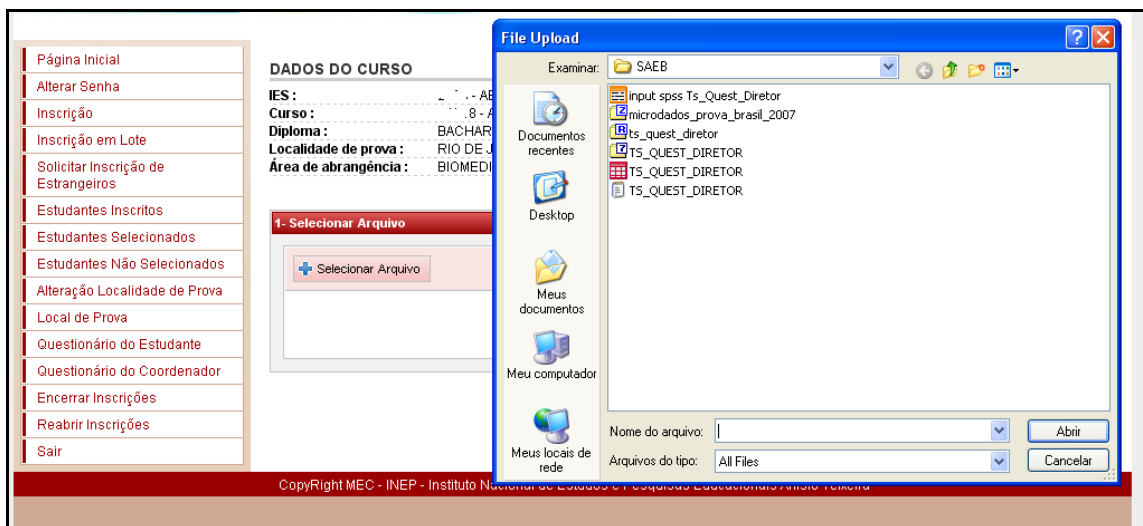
Página Inicial
Alterar Senha
Inscrição
Inscrição em Lote
Solicitar Inscrição de Estrangeiros
Estudantes Inscritos
Estudantes Selecionados
Estudantes Não Selecionados
Alteração Localidade de Prova
Local de Prova
Questionário do Estudante
Questionário do Coordenador
Encerrar Inscrições
Reabrir Inscrições
Sair

DADOS DO CURSO

| | |
|---|---|
| IES : | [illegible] - AB |
| Curso : | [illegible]8 - A |
| Diploma : | BACHAR |
| Localidade de prova : | RIO DE J |
| Área de abrangência : | BIOMEDI |

1- Selecionar Arquivo

Selecionar Arquivo

File Upload

Examinar: SAEB

Documentos recentes
Desktop
Meus documentos
Meu computador
Meus locais de rede

input spss Ts_Quest_Diretor
microdados_prova_brasil_2007
ts_quest_diretor
TS_QUEST_DIRETOR
TS_QUEST_DIRETOR
TS_QUEST_DIRETOR

Nome do arquivo:
Abrir
Arquivos do tipo: All Files
Cancelar

CopyRight MEC - INEP - Instituto Na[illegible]